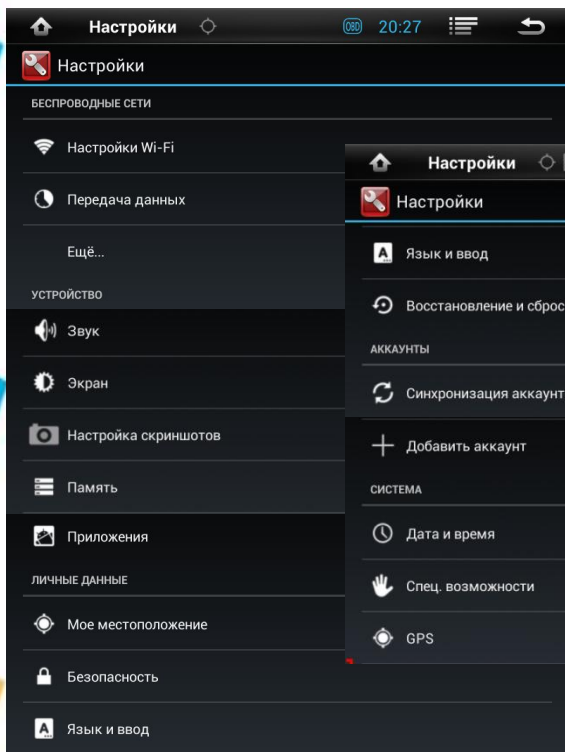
Настройки

OBD 20:27

Настройки

БЕСПРОВОДНЫЕ СЕТИ

Настройки Wi-Fi

Передача данных

Ещё...

УСТРОЙСТВО

Звук

Экран

Настройка скриншотов

Память

Приложения

ЛИЧНЫЕ ДАННЫЕ

Мое местоположение

Безопасность

Язык и ввод

Настройки

Настройки

Язык и ввод

Восстановление и сброс

АККАУНТЫ

Синхронизация аккаунт

Добавить аккаунт

СИСТЕМА

Дата и время

Спец. возможности

GPS